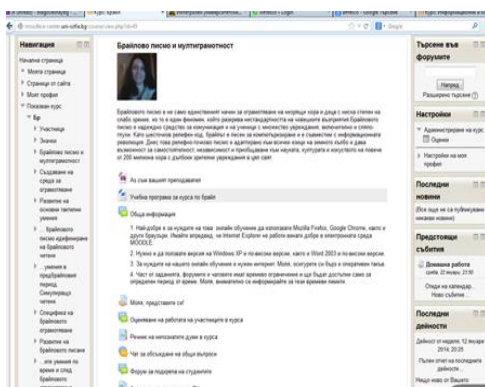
Навигация

Начална страница
Моята страница
Страници от сайта
Моят профил
Покажи курс
Бр
Участници
Значки
Брайлово писмо и мултиграмотност
Създаване на среда за ограмотяване
Развитие на основни тактилни умения
Брайловото писмо като средство за развиване на брайловото четене
умения в предбрайловия период
Симулиране на четене
Специфика на брайловото ограмотяване
Развитие на брайловото писане
...или умения на време и след брайловото ограмотяване

Брайлово писмо и мултиграмотност

Брайловото писмо е не само единственият начин за ограмотяване на незрящи хора и деца с ниска степен на слабо зрение, но то е един феномен, който разкрива нестандартността на човешкото възприятие. Брайловото писмо е надеждно средство за комуникация и на ученици с множество увреждания, включително и сляпо-глухи. Като цялостна релефна код, брайлът е писмо за компютъризиране и е съвместим с информационната революция. Днес това релефно писмо е адаптирано във всички кътчета на земното кълбо и дава възможност за самостоятелност, независимост и приобщаване към науката, културата и изкуството на повече от 200 милиона хора с дълбоки зрителни увреждания в цял свят.

Ас съм вашият преподавател
Учебна програма за курса по брайл
Обща информация

1. Най-добре е за нуждите на това онлайн обучение да използвате Mozilla Firefox, Google Chrome, както и други браузъри. Имайте впредвид, че Internet Explorer не работи винаги добре в електронната среда MOODLE.
2. Нужно е да ползвате версия на Windows XP и по-високи версии, както и Word 2003 и по-високи версии.
3. За нуждите на нашето онлайн обучение е нужен интернет. Моля, осигурете си бърз и оперативен такъв.
4. Част от заданията, форумите и четивата имат времево ограничение и ще бъдат достъпни само за определен период от време. Моля, внимавайте със информацията за тези времеви лимити.

Моля, представете се!
Оценяване на работата на участниците в курса
Речник на непознатите думи в курса
Чат за обсъждане на общи въпроси
Форум за подкрепа на студентите

Търсене във форумите
Напред
Разширено търсене

Настройки
Администриране на курс
Оценки
Настройки на моя профил

Последни новини
(Все още не са публикувани никакви новини)

Предстоящи събития
Домашна работа
срок: 22 януари, 23:59
Отиди на календар...
Ново събитие...

Последни дейности
Дейност от неделя, 12 януари 2014, 20:25
Пълен отчет на последните дейности...
Нещо ново от Вашето